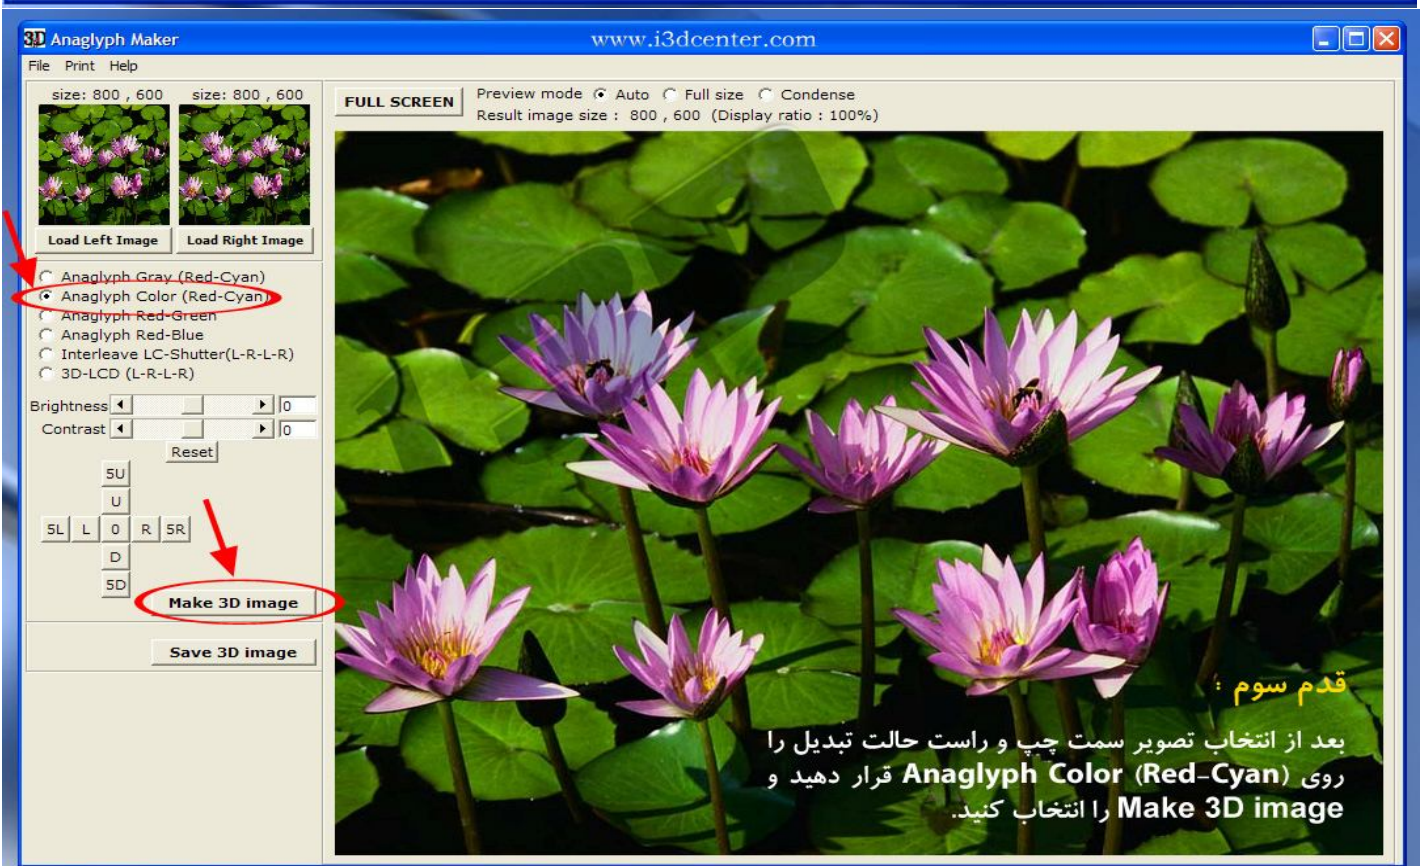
3D Anaglyph Maker
www.i3dcenter.com
File Print Help

size: 800 , 600
size: 800 , 600
Load Left Image
Load Right Image

Anaglyph Gray (Red-Cyan)
Anaglyph Color (Red-Cyan)
Anaglyph Red-Green
Anaglyph Red-Blue
Interleave LC-Shutter(L-R-L-R)
3D-LCD (L-R-L-R)

Brightness 0
Contrast 0
Reset

5U
U
5L L 0 R 5R
D
5D

Make 3D image
Save 3D image

FULL SCREEN
Preview mode Auto Full size Condense
Result image size : 800 , 600 (Display ratio : 100%)

قدم سوم :
بعد از انتخاب تصویر سمت چپ و راست حالت تبدیل را روی Anaglyph Color (Red-Cyan) قرار دهید و Make 3D image را انتخاب کنید.